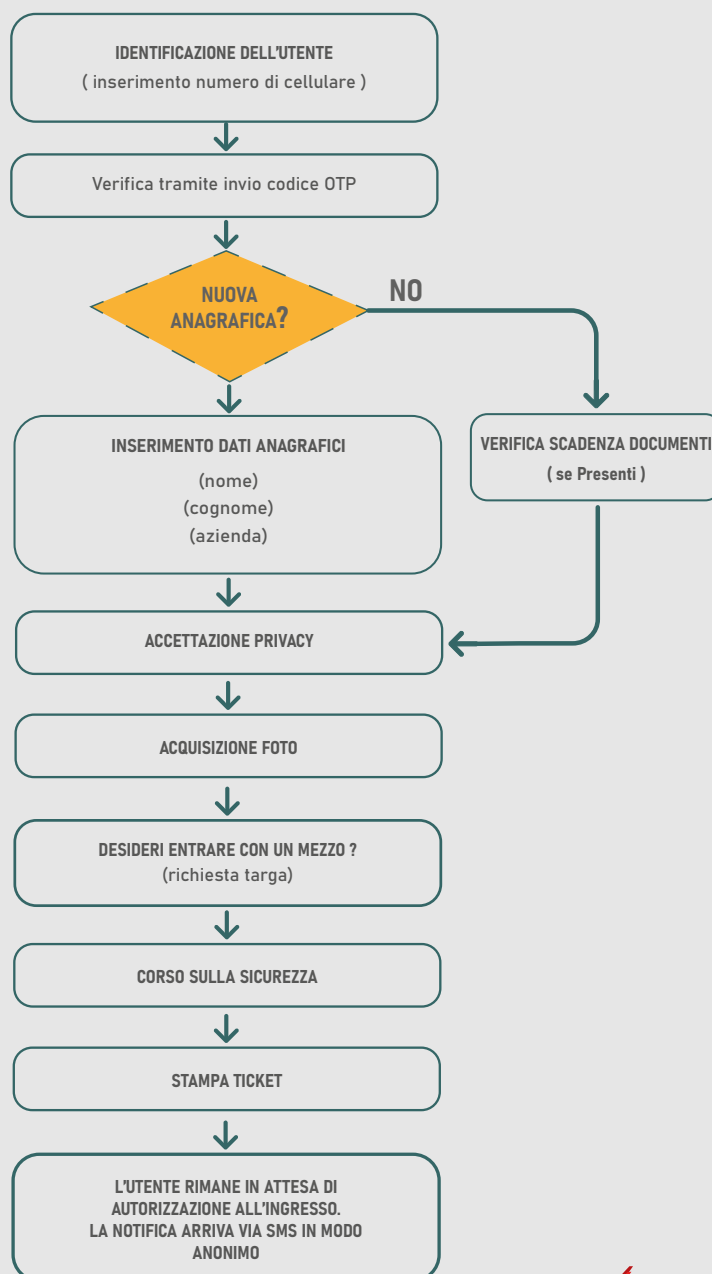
IDENTIFICAZIONE DELL'UTENTE
( inserimento numero di cellulare )

Verifica tramite invio codice OTP

NUOVA ANAGRAFICA?

NO

VERIFICA SCADENZA DOCUMENTI
( se Presenti )

INSERIMENTO DATI ANAGRAFICI
(nome)
(cognome)
(azienda)

ACCETTAZIONE PRIVACY

ACQUISIZIONE FOTO

DESIDERI ENTRARE CON UN MEZZO ?
(richiesta targa)

CORSO SULLA SICUREZZA

STAMPA TICKET

L'UTENTE RIMANE IN ATTESA DI AUTORIZZAZIONE ALL'INGRESSO. LA NOTIFICA ARRIVA VIA SMS IN MODO ANONIMO